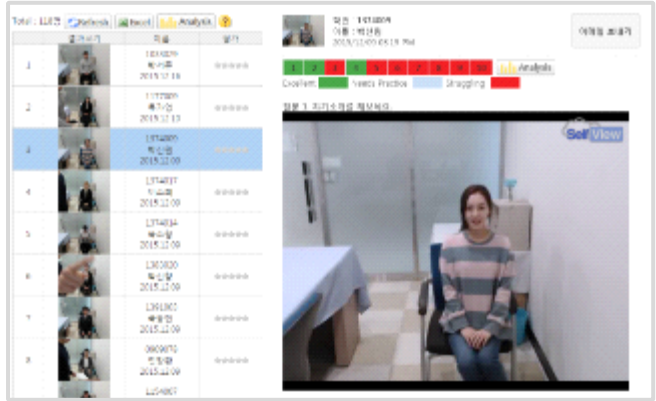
Total : 118명 Refresh Excel Analysis ?

| | 미리보기 | 학생 | 평가 |
|---|---|---|---|
| 1 | | 1916809 박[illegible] 2015.12.16 | ☆☆☆☆☆ |
| 2 | | 1172809 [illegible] 2015.12.15 | ☆☆☆☆☆ |
| 3 | | 1914809 박신영 2015.12.09 | ☆☆☆☆☆ |
| 4 | | 1374837 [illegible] 2015.12.09 | ☆☆☆☆☆ |
| 5 | | 1374834 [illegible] 2015.12.09 | ☆☆☆☆☆ |
| 6 | | 1303830 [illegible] 2015.12.09 | ☆☆☆☆☆ |
| 7 | | 1391801 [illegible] 2015.12.09 | ☆☆☆☆☆ |
| 8 | | 0909870 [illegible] 2015.12.09 | ☆☆☆☆☆ |
| | | 1254867 | |

학번 : 1914809
이름 : 박신영
2015/12/09 05:19 PM

이메일 보내기

1 2 3 4 5 6 7 8 9 10 Analysis

Excellent Needs Practice Struggling

질문 1 자기소개를 해보세요.

SelfView